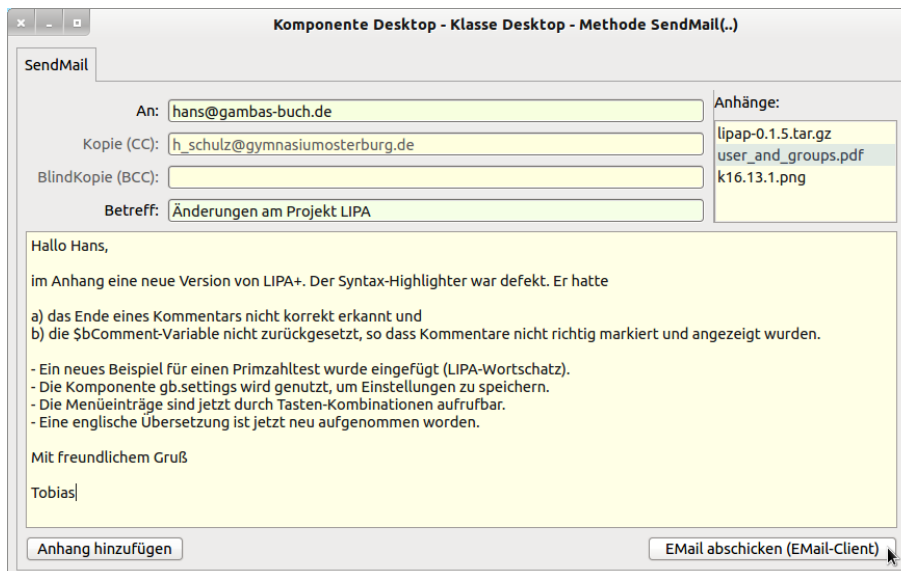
Komponente Desktop - Klasse Desktop - Methode SendMail(..)

SendMail

An: hans@gambas-buch.de

Kopie (CC): h_schulz@gymnasiumosterburg.de

BlindKopie (BCC):

Betreff: Änderungen am Projekt LIPA

Anhänge:
lipap-0.1.5.tar.gz
user_and_groups.pdf
k16.13.1.png

Hallo Hans,

im Anhang eine neue Version von LIPA+. Der Syntax-Highlighter war defekt. Er hatte

a) das Ende eines Kommentars nicht korrekt erkannt und
b) die $bComment-Variable nicht zurückgesetzt, so dass Kommentare nicht richtig markiert und angezeigt wurden.

- Ein neues Beispiel für einen Primzahltest wurde eingefügt (LIPA-Wortschatz).
- Die Komponente gb.settings wird genutzt, um Einstellungen zu speichern.
- Die Menüeinträge sind jetzt durch Tasten-Kombinationen aufrufbar.
- Eine englische Übersetzung ist jetzt neu aufgenommen worden.

Mit freundlichem Gruß

Tobias

Anhang hinzufügen

EMail abschicken (EMail-Client)